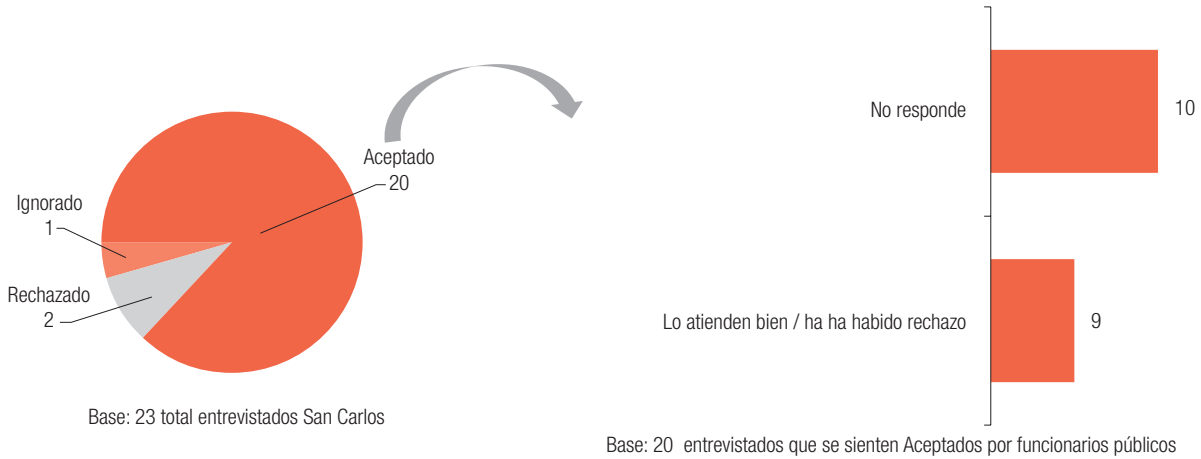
Ignorado
1

Rechazado
2

Aceptado
20

Base: 23 total entrevistados San Carlos

No responde
10

Lo atienden bien / ha ha habido rechazo
9

Base: 20 entrevistados que se sienten Aceptados por funcionarios públicos